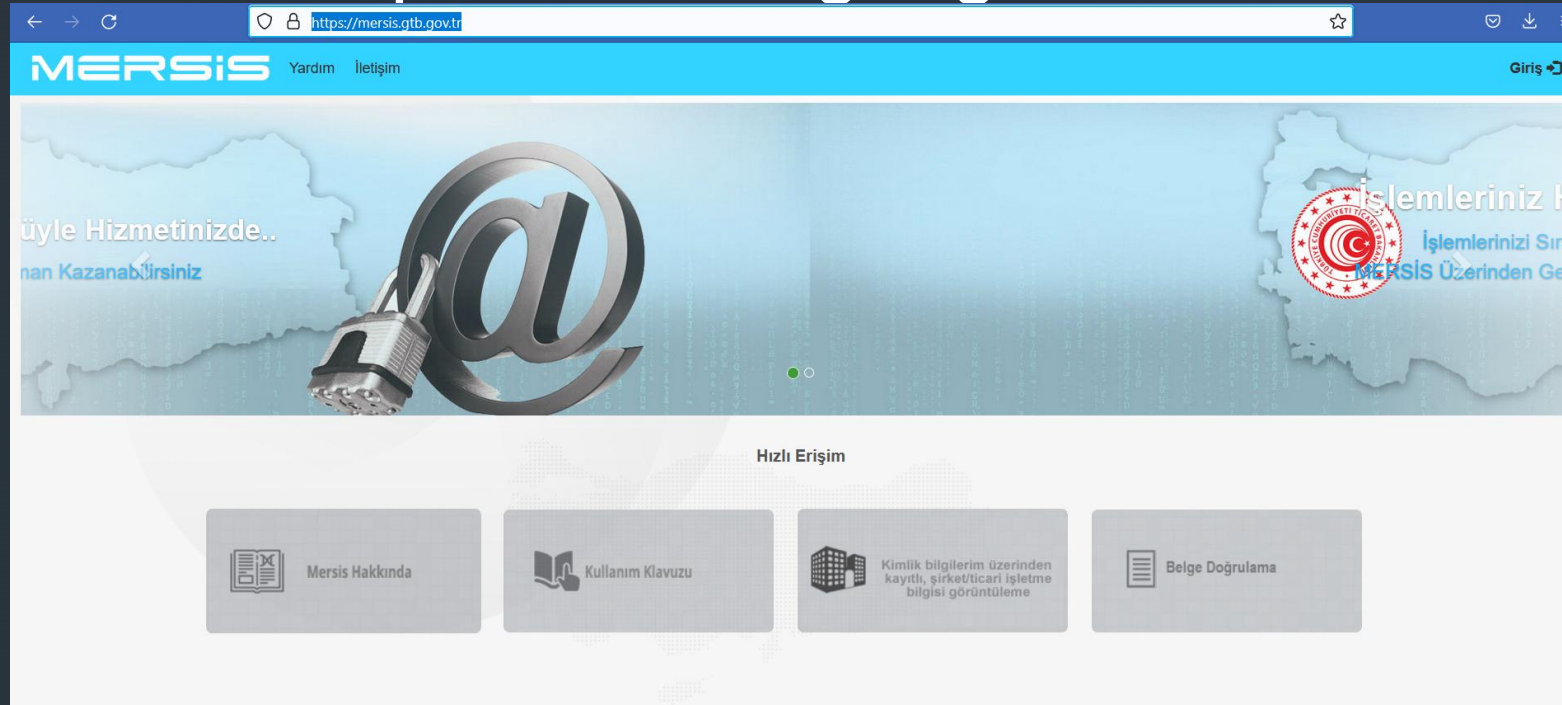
https://mersis.gtb.gov.tr

MERSIS Yardım İletişim

Giriş

üyle Hizmetinizde..

nan Kazanabilirsiniz

İşlemleriniz H

İşlemlerinizi Sır

MERSİS Üzerinden Ge

Hızlı Erişim

Mersis Hakkında

Kullanım Klavuzu

Kimlik bilgilerim üzerinden kayıtlı, şirket/ticari işletme bilgisi görüntüleme

Belge Doğrulama